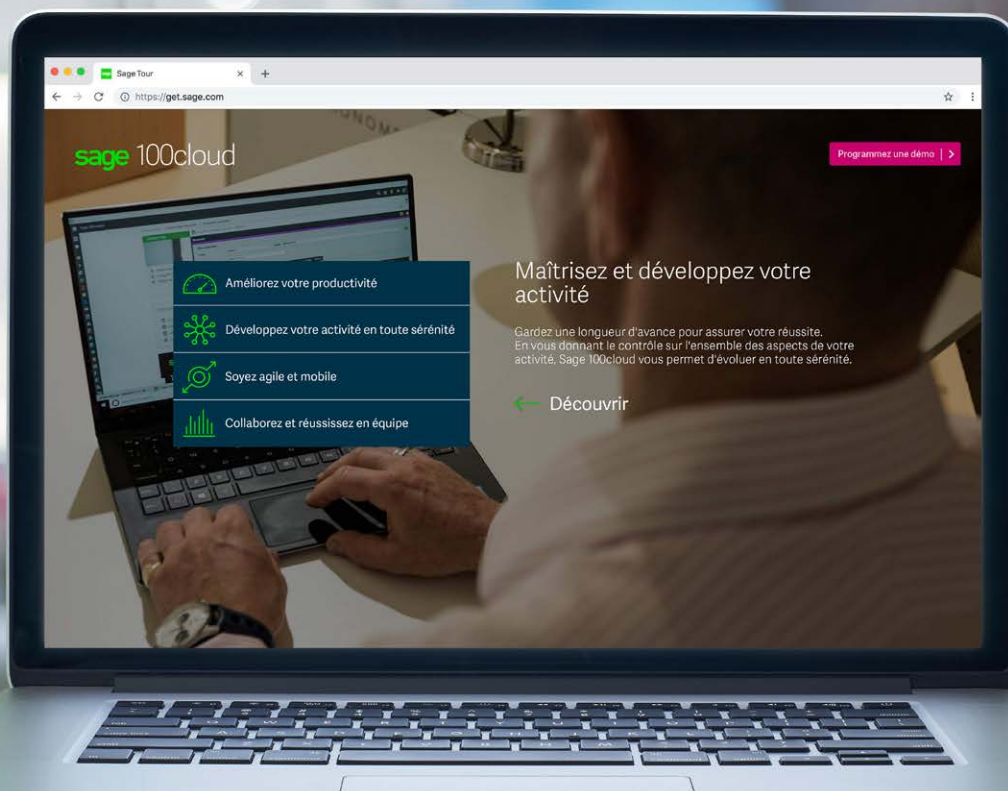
Sage Tour
https://get.sage.com

sage 100cloud

Programmez une démo | >

Améliorez votre productivité

Développez votre activité en toute sérénité

Soyez agile et mobile

Collaborez et réussissez en équipe

Maîtrisez et développez votre activité

Gardez une longueur d'avance pour assurer votre réussite. En vous donnant le contrôle sur l'ensemble des aspects de votre activité, Sage 100cloud vous permet d'évoluer en toute sérénité.

Découvrir